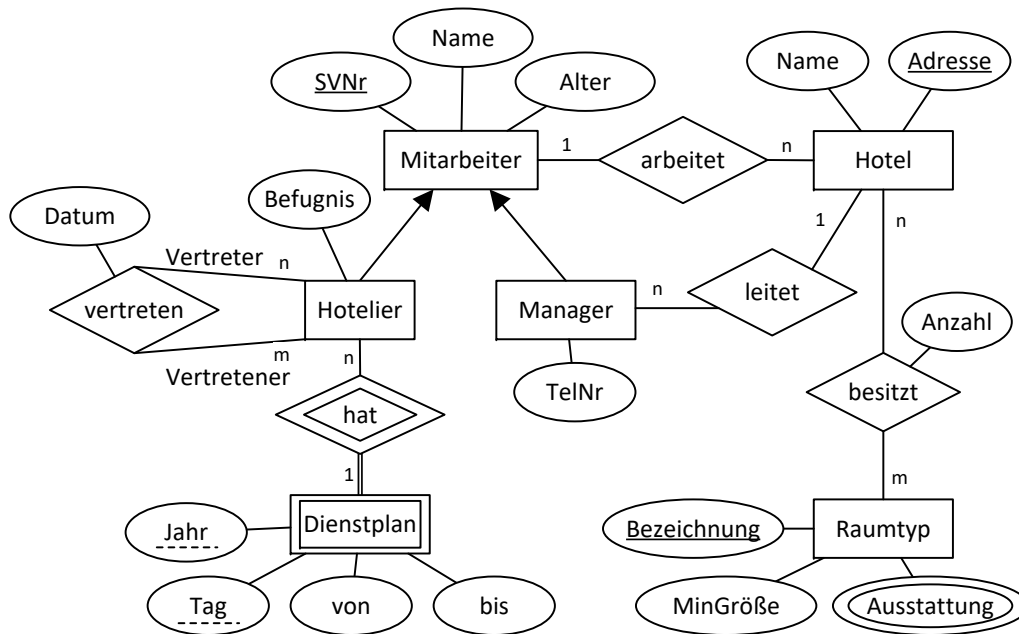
Name
SVNr
Alter
Mitarbeiter
1
arbeitet
n
Name
Adresse
Hotel
Datum
Befugnis
Vertreter
n
vertreten
Hotelier
m
Vertretener
Manager
n
leitet
1
n
TelNr
Anzahl
besitzt
n
hat
1
Dienstplan
Jahr
Tag
von
bis
m
Raumtyp
Bezeichnung
MinGröße
Ausstattung